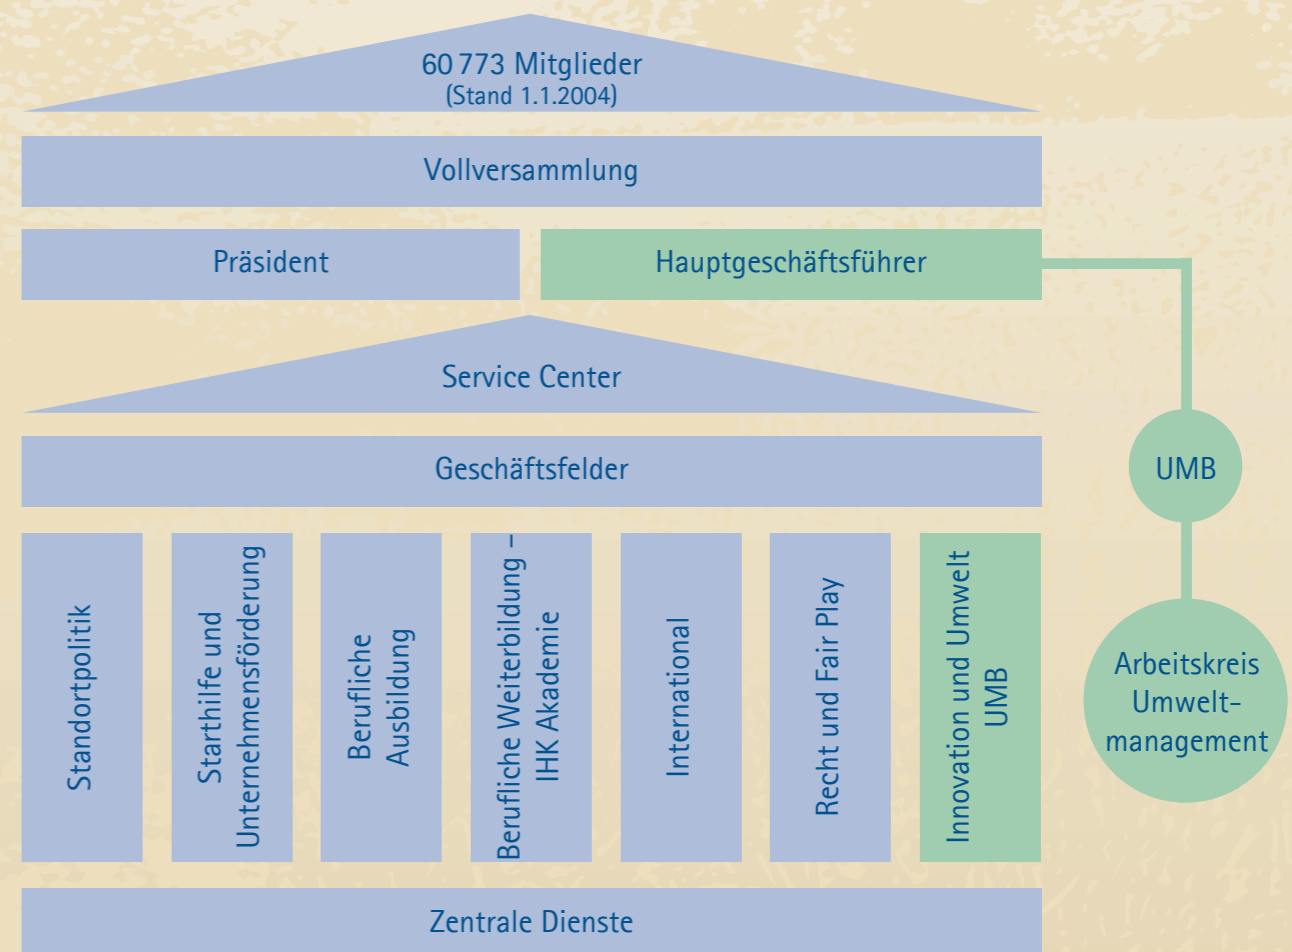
60 773 Mitglieder
(Stand 1.1.2004)

Vollversammlung

Präsident

Hauptgeschäftsführer

Service Center

Geschäftsfelder

Standortpolitik

Starthilfe und Unternehmensförderung

Berufliche Ausbildung

Berufliche Weiterbildung – IHK Akademie

International

Recht und Fair Play

Innovation und Umwelt UMB

Zentrale Dienste

UMB

Arbeitskreis Umweltmanagement